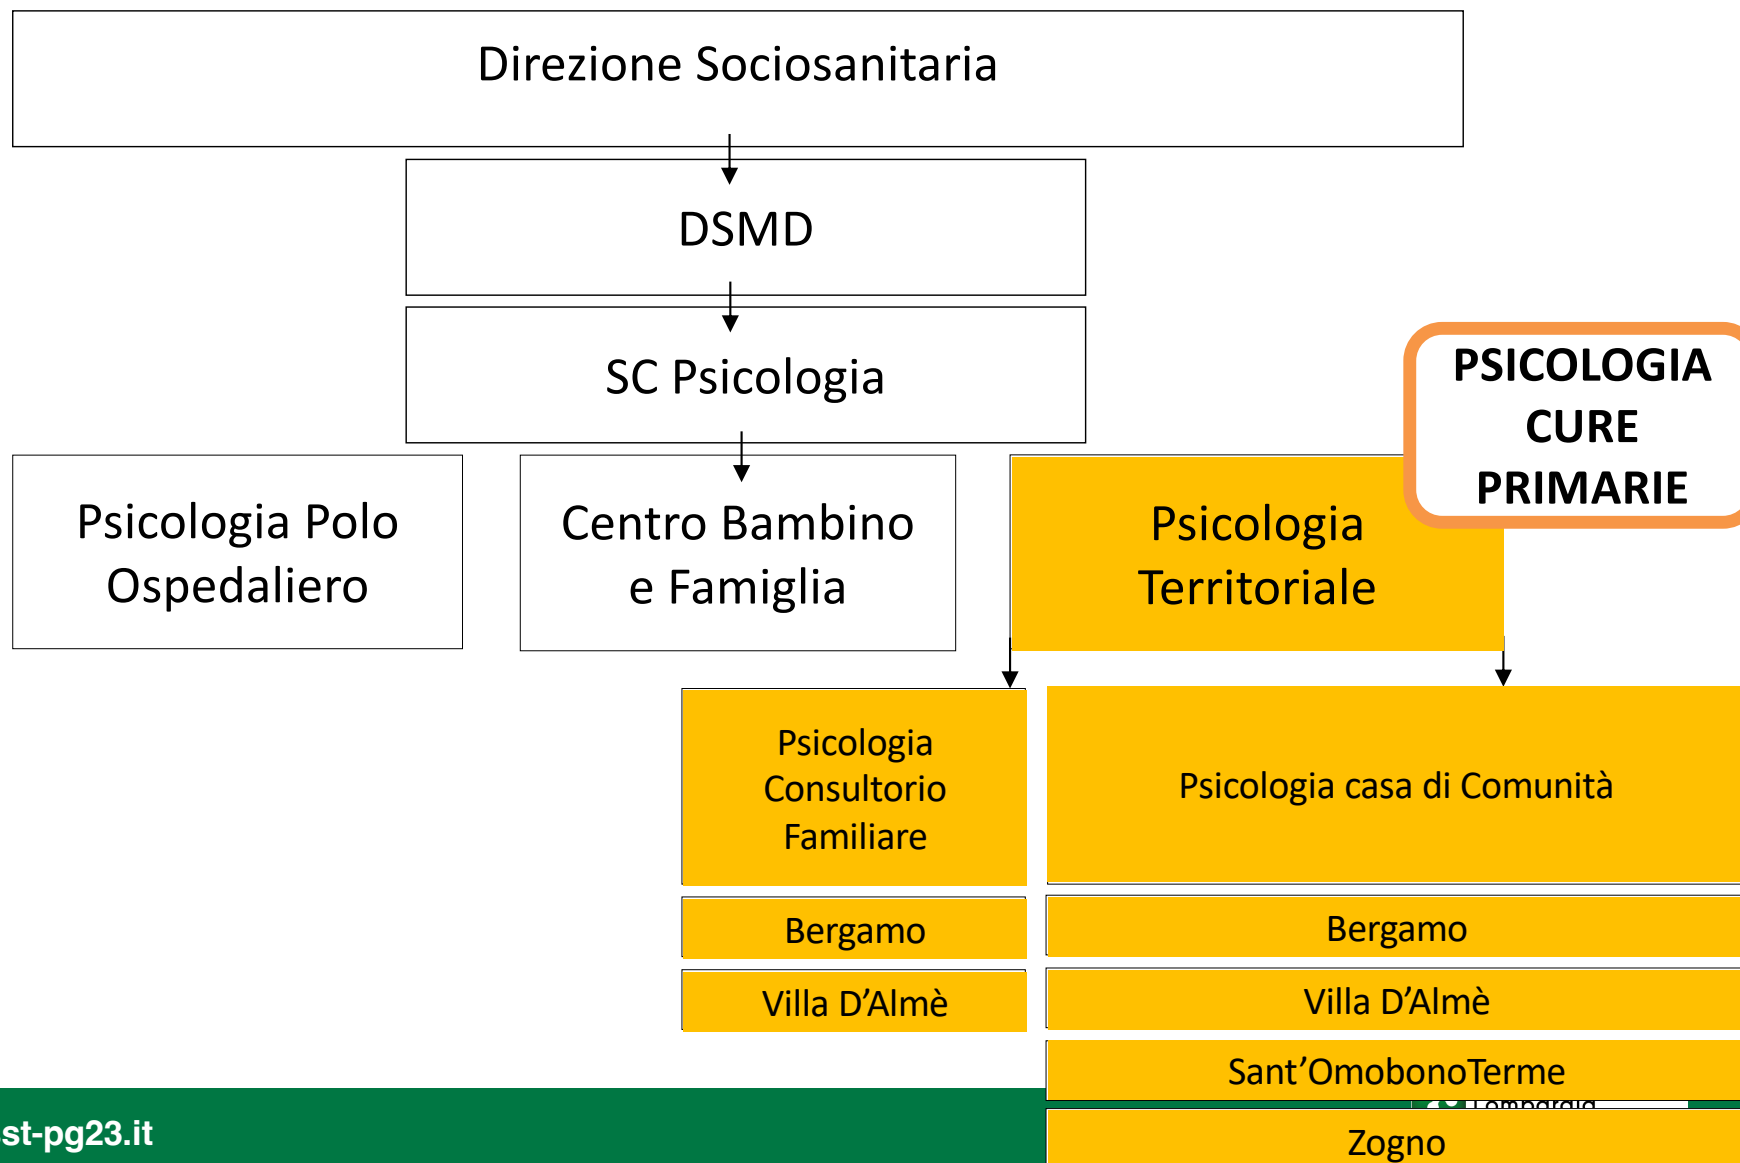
Direzione Sociosanitaria

DSMD

SC Psicologia

Psicologia Polo Ospedaliero

Centro Bambino e Famiglia

Psicologia Territoriale

PSICOLOGIA CURE PRIMARIE

Psicologia Consultorio Familiare

Bergamo

Villa D'Almè

Psicologia casa di Comunità

Bergamo

Villa D'Almè

Sant'OmobonoTerme

Zogno

st-pg23.it

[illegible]